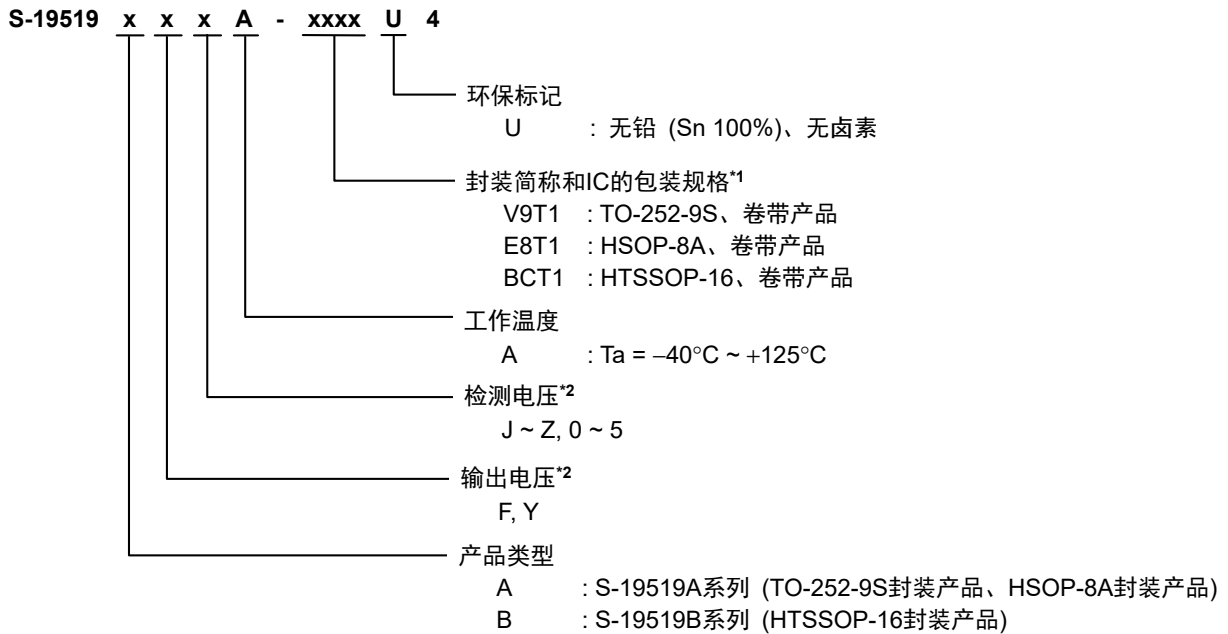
S-19519 x x x A - xxxx U 4

环保标记
U : 无铅 (Sn 100%)、无卤素

封装简称和IC的包装规格$^{*1}$
V9T1 : TO-252-9S、卷带产品
E8T1 : HSOP-8A、卷带产品
BCT1 : HTSSOP-16、卷带产品

工作温度
A : Ta = $-40°C$ ~ $+125°C$

检测电压$^{*2}$
J ~ Z, 0 ~ 5

输出电压$^{*2}$
F, Y

产品类型
A : S-19519A系列 (TO-252-9S封装产品、HSOP-8A封装产品)
B : S-19519B系列 (HTSSOP-16封装产品)